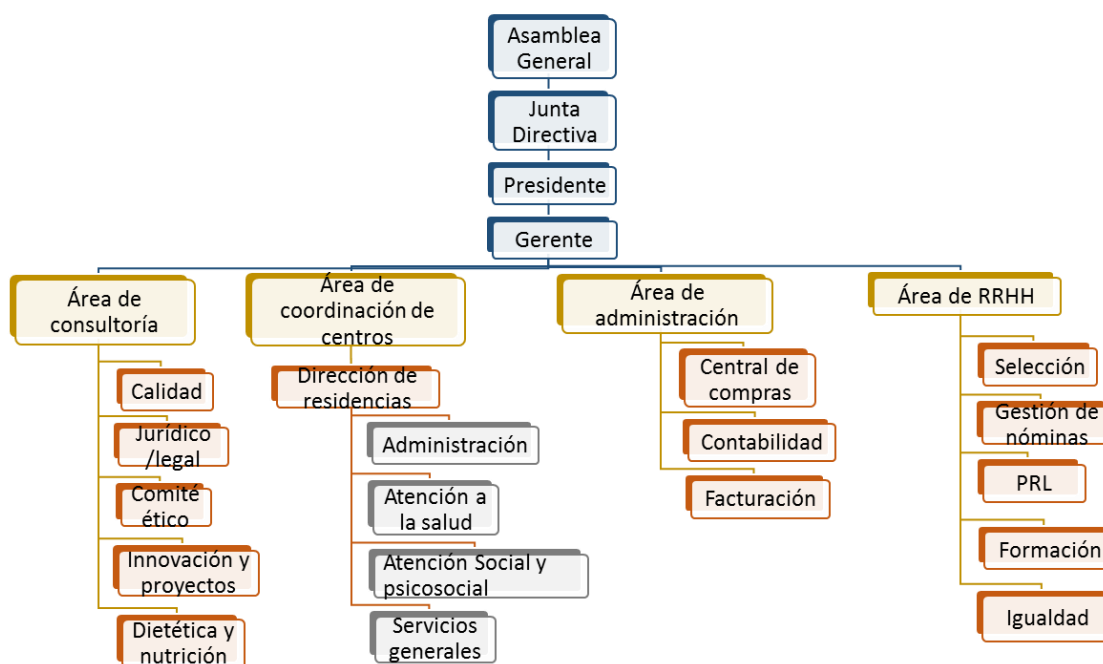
Asamblea General

Junta Directiva

Presidente

Gerente

Área de consultoría

Calidad

Jurídico /legal

Comité ético

Innovación y proyectos

Dietética y nutrición

Área de coordinación de centros

Dirección de residencias

Administración

Atención a la salud

Atención Social y psicosocial

Servicios generales

Área de administración

Central de compras

Contabilidad

Facturación

Área de RRHH

Selección

Gestión de nóminas

PRL

Formación

Igualdad